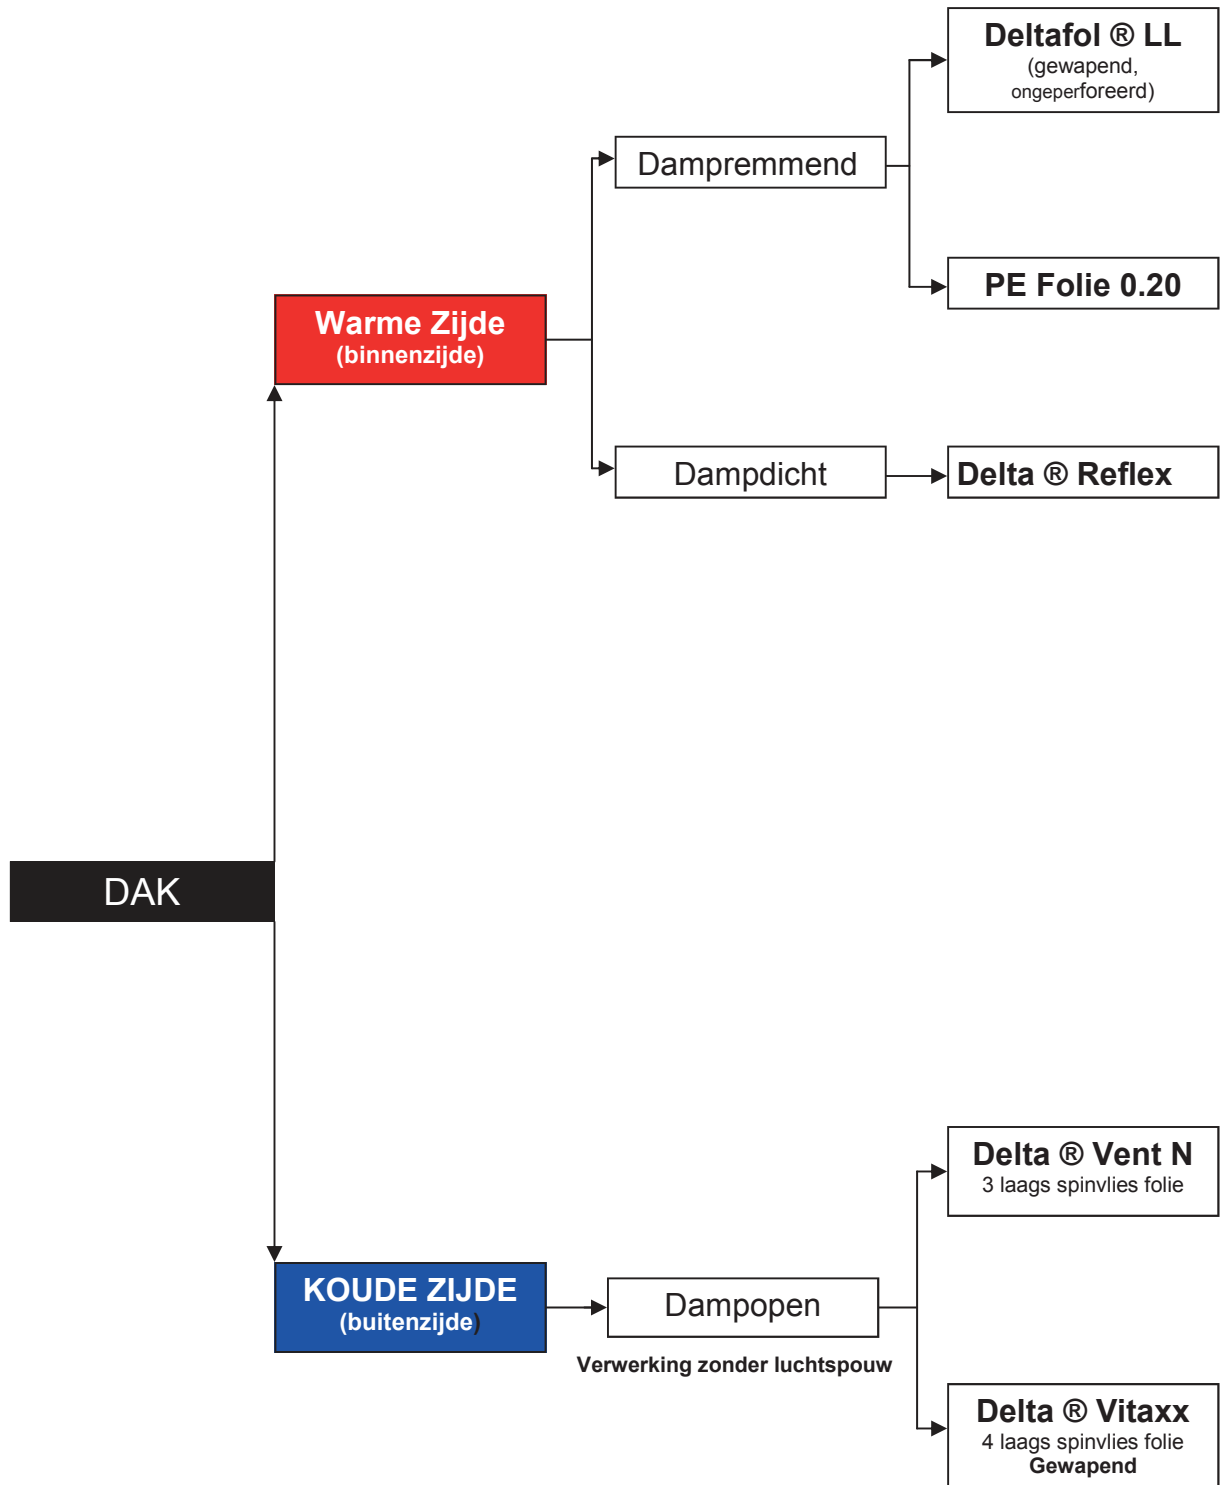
Deltafol ® LL
(gewapend, ongeperforeerd)

Dampremmend

PE Folie 0.20

Warme Zijde
(binnenzijde)

Dampdicht

Delta ® Reflex

DAK

Delta ® Vent N
3 laags spinvlies folie

KOUDE ZIJDE
(buitenzijde)

Dampopen

Verwerking zonder luchtspouw

Delta ® Vitaxx
4 laags spinvlies folie
Gewapend